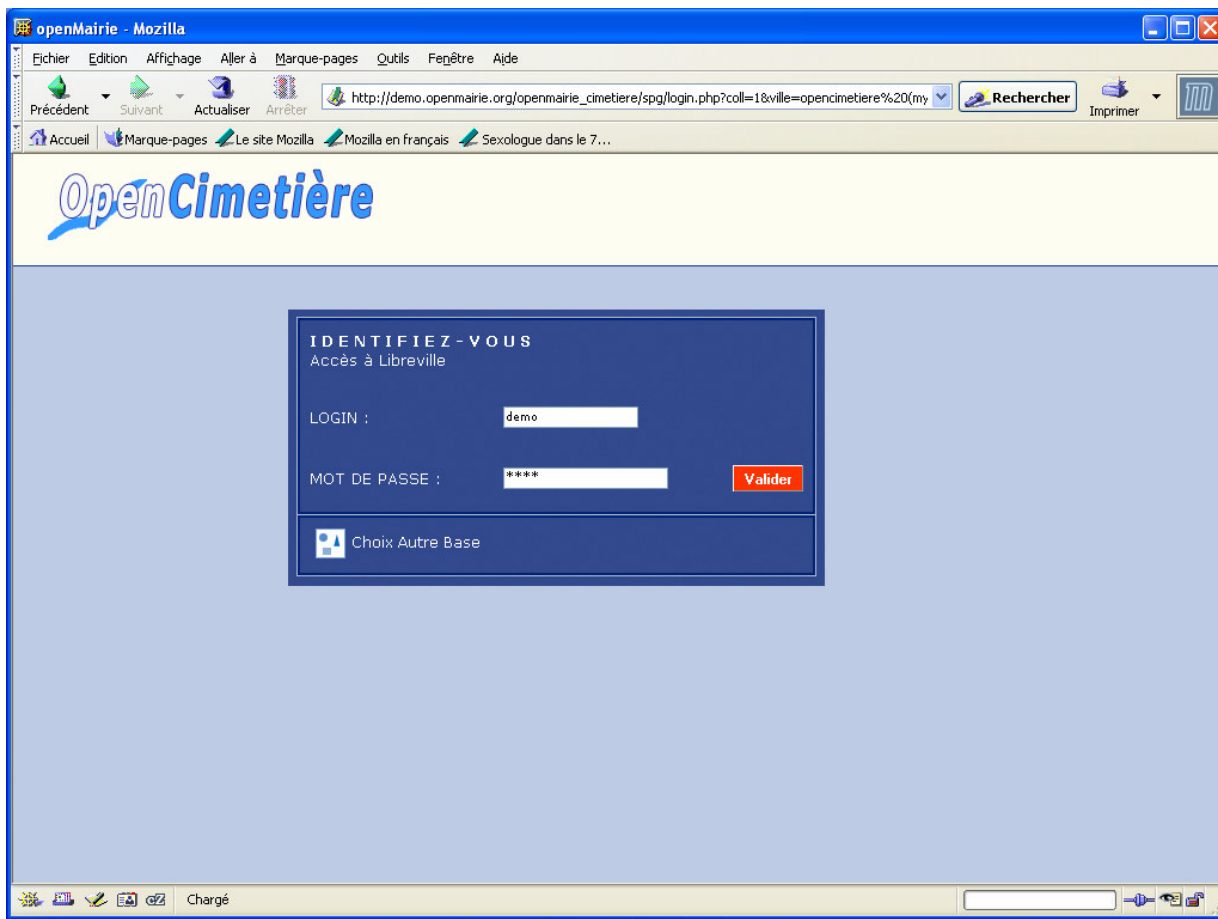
openMairie - Mozilla

Fichier Edition Affichage Aller à Marque-pages Outils Fenêtre Aide

Précédent Suivant Actualiser Arrêter http://demo.openmairie.org/openmairie_cimetiere/spg/login.php?coll=1&ville=opencimetiere%20(my Rechercher Imprimer

Accueil Marque-pages Le site Mozilla Mozilla en français Sexologue dans le 7...

OpenCimetière

IDENTIFIEZ-VOUS
Accès à Libreville

LOGIN : demo

MOT DE PASSE : **** Valider

Choix Autre Base

Chargé